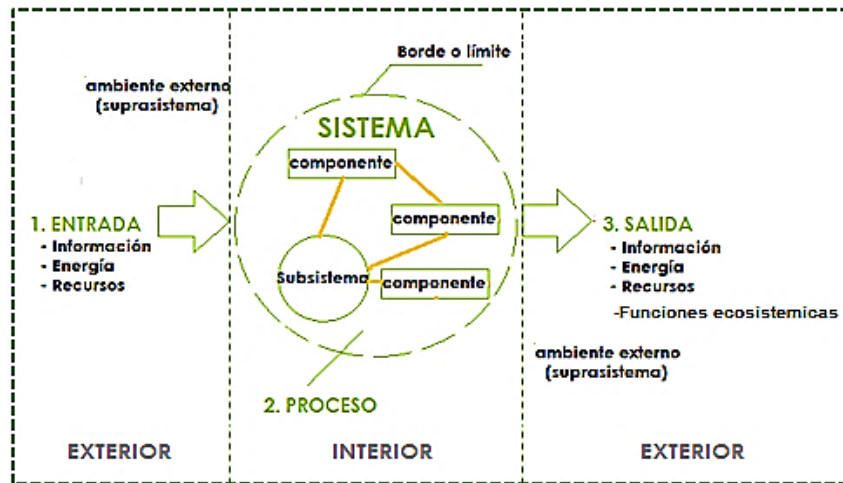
Borde o límite

ambiente externo
(suprasistema)

SISTEMA

componente

componente

Subsistema

componente

1. ENTRADA
- Información
- Energía
- Recursos

3. SALIDA
- Información
- Energía
- Recursos
-Funciones ecosistemicas

ambiente externo
(suprasistema)

2. PROCESO

EXTERIOR

INTERIOR

EXTERIOR